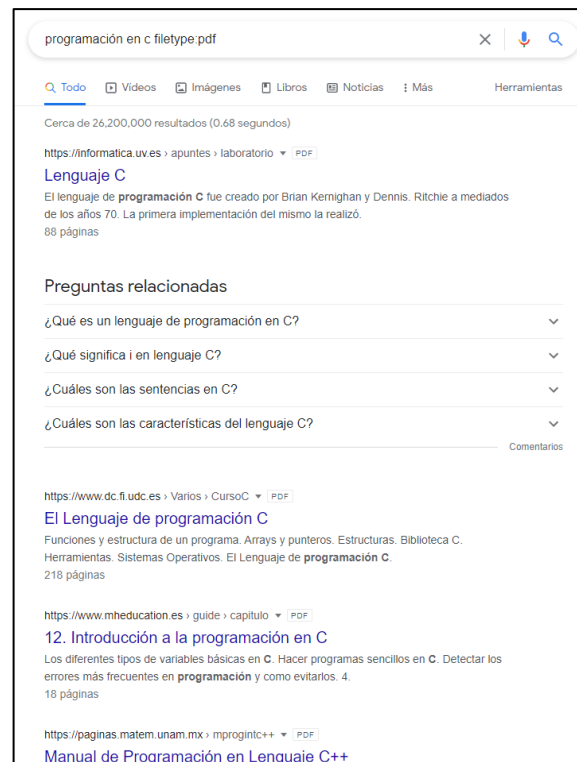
programación en c filetype:pdf

Todo Videos Imágenes Libros Noticias : Más Herramientas

Cerca de 26,200,000 resultados (0.68 segundos)

https://informatica.uv.es › apuntes › laboratorio ▾ PDF
Lenguaje C
El lenguaje de programación C fue creado por Brian Kernighan y Dennis. Ritchie a mediados de los años 70. La primera implementación del mismo la realizó.
88 páginas

Preguntas relacionadas

¿Qué es un lenguaje de programación en C?

¿Qué significa i en lenguaje C?

¿Cuáles son las sentencias en C?

¿Cuáles son las características del lenguaje C?

Comentarios

https://www.dc.fi.udc.es › Varios › CursoC ▾ PDF
El Lenguaje de programación C
Funciones y estructura de un programa. Arrays y punteros. Estructuras. Biblioteca C. Herramientas. Sistemas Operativos. El Lenguaje de programación C.
218 páginas

https://www.mheducation.es › guide › capitulo ▾ PDF
12. Introducción a la programación en C
Los diferentes tipos de variables básicas en C. Hacer programas sencillos en C. Detectar los errores más frecuentes en programación y como evitarlos. 4.
18 páginas

https://paginas.matem.unam.mx › mprogintc++ ▾ PDF
Manual de Programación en Lenguaje C++